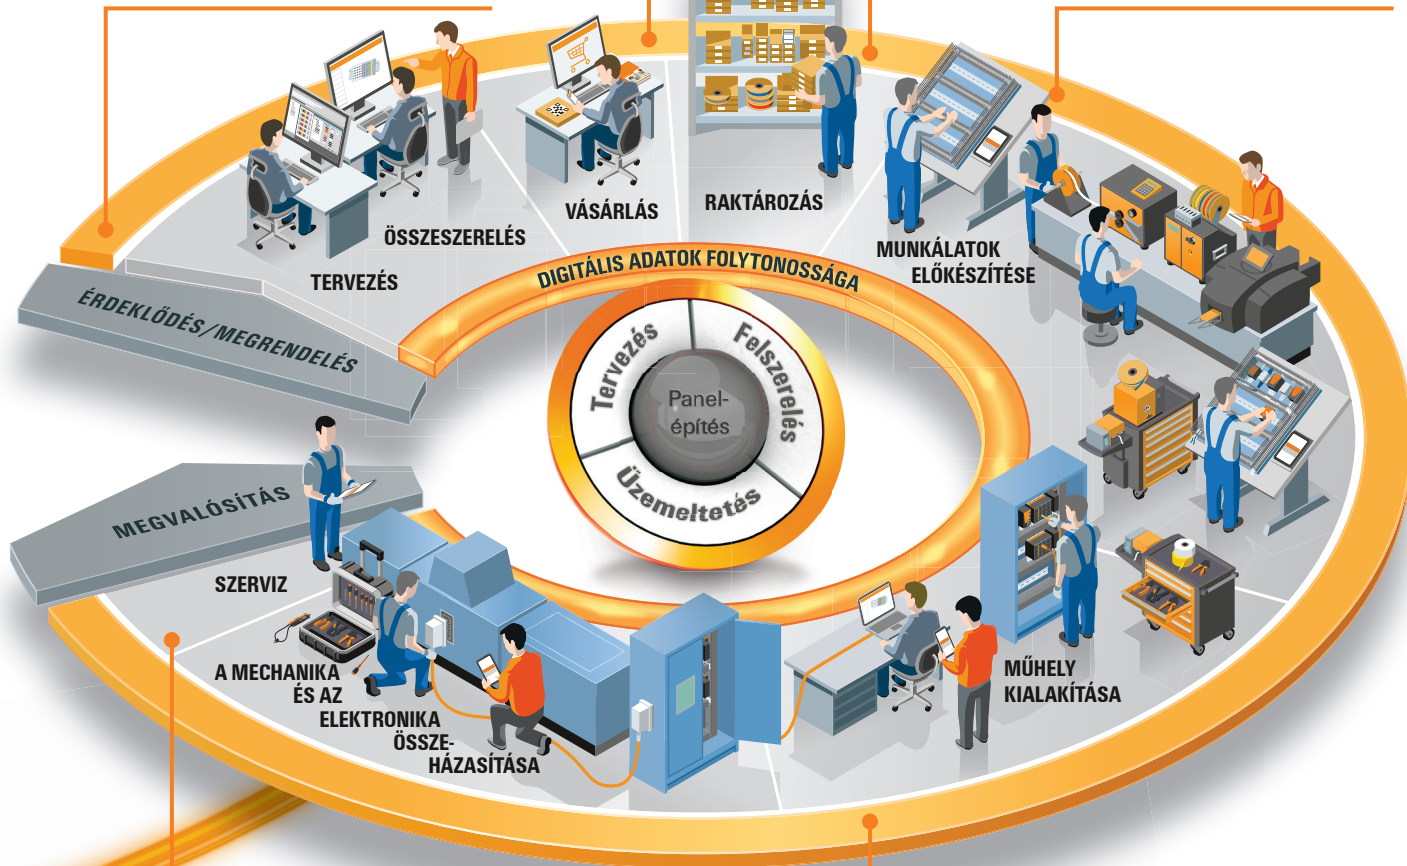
ÉRDEKLŐDÉS/MEGRENDELÉS

TERVEZÉS

ÖSSZESZERELÉS

VÁSÁRLÁS

RAKTÁROZÁS

MUNKÁLATOK ELŐKÉSZÍTÉSE

DIGITÁLIS ADATOK FOLYTONOSSÁGA

Tervezés

Felszerelés

Üzemeltetés

Panel-építés

MEGVALÓSÍTÁS

SZERVIZ

A MECHANIKA ÉS AZ ELEKTRONIKA ÖSSZE-HÁZASÍTÁSA

MŰHELY KIALAKÍTÁSA